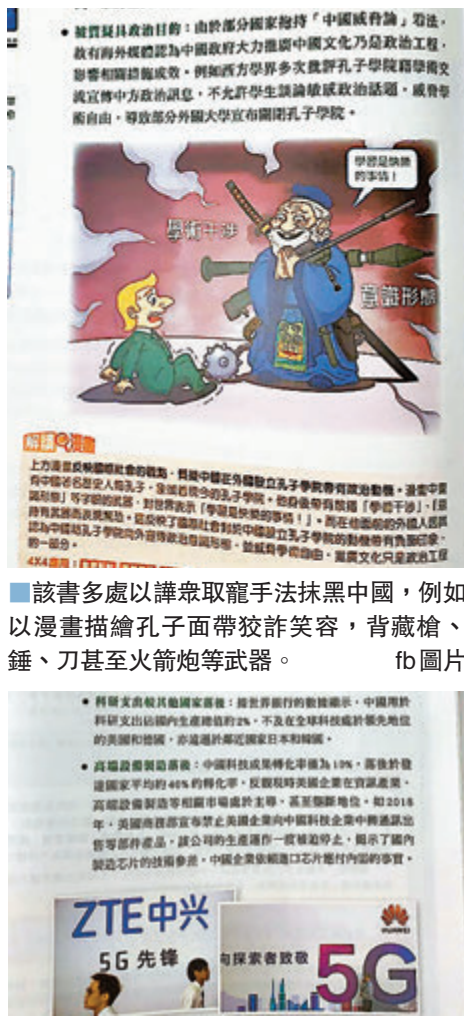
• 被質疑具政治目的：由於部分國家抱持「中國威脅論」思維，故有海外媒體認為中國政府大力推廣中國文化乃是政治工程，影響和國際輸成效。例如西方學界多次批評孔子學院藉學術交流宣傳中方政治訊息，不允許學生談論敏感政治話題，威脅學術自由，導致部分外國大學宣布關閉孔子學院。

學習是快樂的事情！

學術干涉

意識形態

解讀漫畫

上方漫畫反映國際社會的觀點，認為中國在外國設立孔子學院帶有政治動機。漫畫中，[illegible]

4X4畫面 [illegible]

■該書多處以譁衆取寵手法抹黑中國，例如以漫畫描繪孔子面帶狡詐笑容，背藏槍、錘、刀甚至火箭炮等武器。 fb圖片

• 科研支出較其他國家落後：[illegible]

• 高端設備製造落後：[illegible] 2018年，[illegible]

ZTE中兴

5G 先锋

向探索者致敬

5G

HUAWEI